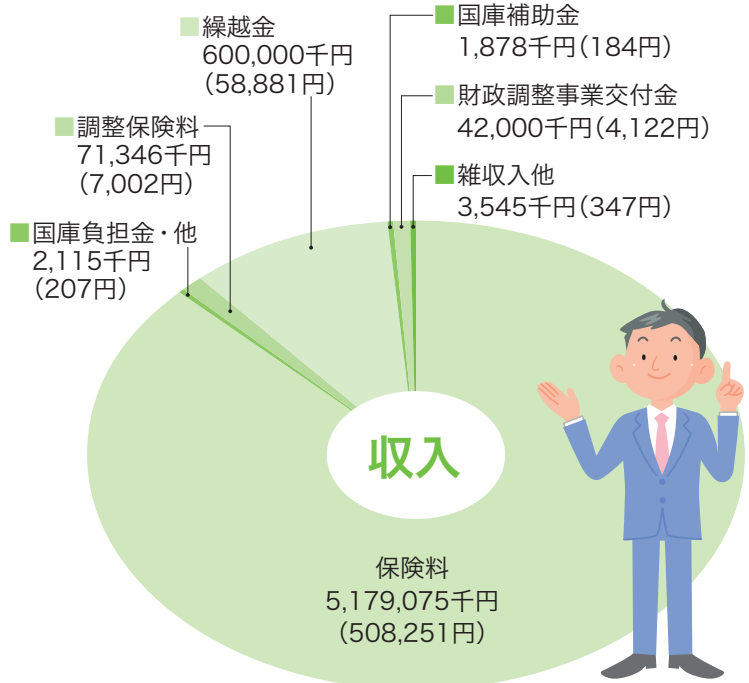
繰越金
600,000千円
(58,881円)

国庫補助金
1,878千円(184円)

財政調整事業交付金
42,000千円(4,122円)

調整保険料
71,346千円
(7,002円)

雑収入他
3,545千円(347円)

国庫負担金・他
2,115千円
(207円)

収入

保険料
5,179,075千円
(508,251円)